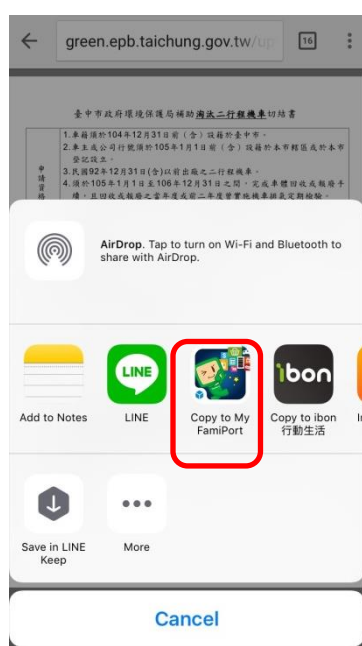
green.epb.taichung.gov.tw/u

16

臺中市政府環境保護局補助淘汰二行程機車切結書

1.車籍須於104年12月31日前（含）設籍於臺中市。
2.車主或公司行號須於105年1月1日前（含）設籍於本市轄區或於本市登記設立。
3.民國92年12月31日(含)以前出廠之二行程機車。
4.須於105年1月1日至106年12月31日之間，完成車體回收或報廢手續，且回收報廢之當年度或前二年度曾實施機車排氣定期檢驗。

AirDrop. Tap to turn on Wi-Fi and Bluetooth to share with AirDrop.

Add to Notes

LINE

LINE

Copy to My FamiPort

ibon

Copy to ibon 行動生活

Save in LINE Keep

More

Cancel